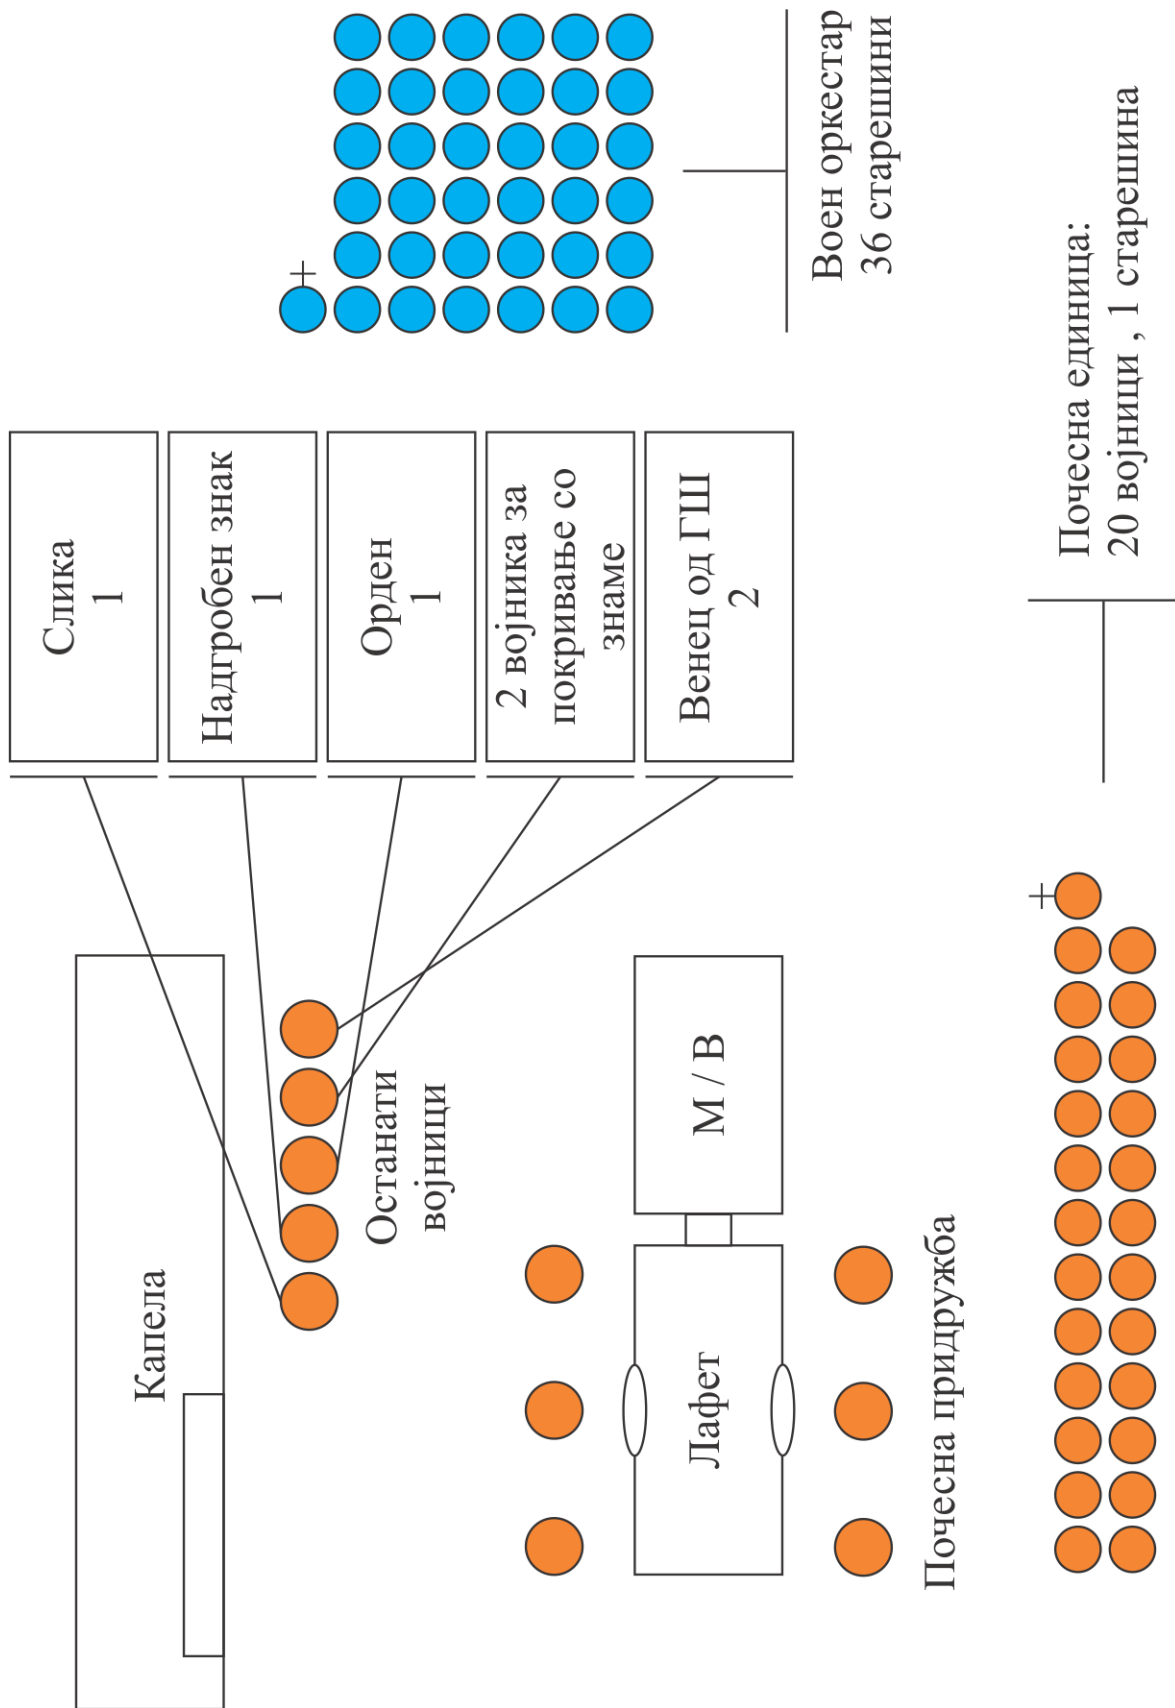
Слика
1

Надгробен знак
1

Орден
1

2 војника за покривање со знаме

Венец од ГШ
2

Воен оркестар
36 старешини

Капела

Останати војници

М / В

Лафет

Почесна придружба

Почесна единица:
20 војници , 1 старешина